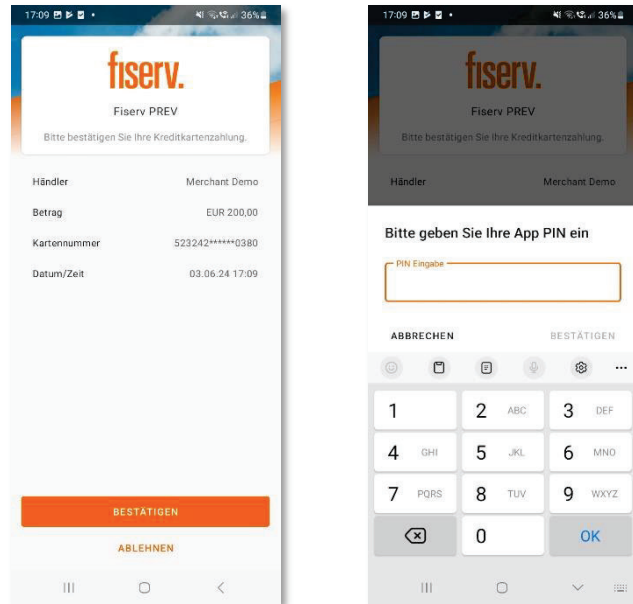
17:09 36%

fiserv.

Fiserv PREV

Bitte bestätigen Sie Ihre Kreditkartenzahlung.

| | |
|---|---|
| Händler | Merchant Demo |
| Betrag | EUR 200,00 |
| Kartennummer | 523242******0380 |
| Datum/Zeit | 03.06.24 17:09 |

BESTÄTIGEN

ABLEHNEN

17:09 36%

fiserv.

Fiserv PREV

Bitte bestätigen Sie Ihre Kreditkartenzahlung.

Händler Merchant Demo

Bitte geben Sie Ihre App PIN ein

PIN Eingabe

ABBRECHEN

BESTÄTIGEN

1
2 ABC
3 DEF
4 GHI
5 JKL
6 MNO
7 PQRS
8 TUV
9 WXYZ
0
OK